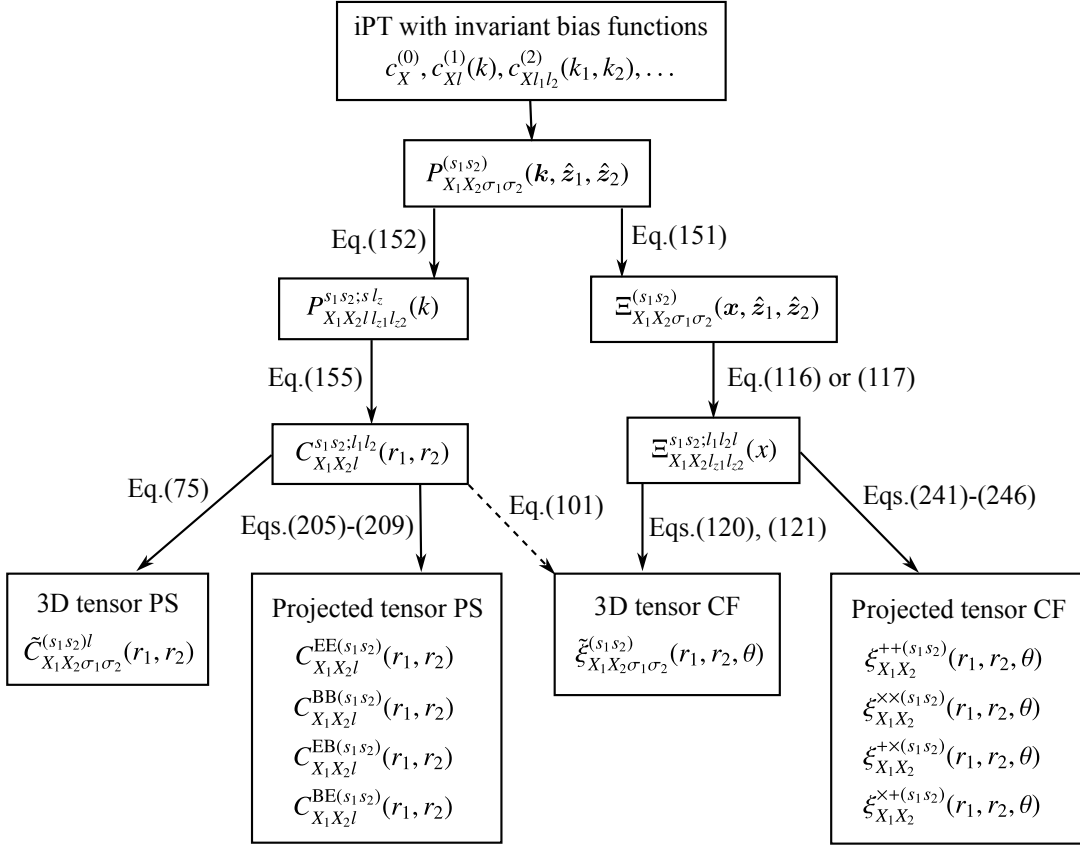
iPT with invariant bias functions
$c_X^{(0)}, c_{Xl}^{(1)}(k), c_{Xl_1l_2}^{(2)}(k_1, k_2), \ldots$

$P_{X_1X_2\sigma_1\sigma_2}^{(s_1s_2)}(\boldsymbol{k}, \hat{\boldsymbol{z}}_1, \hat{\boldsymbol{z}}_2)$

Eq.(152)

Eq.(151)

$P_{X_1X_2ll_{z1}l_{z2}}^{s_1s_2;sl_z}(k)$

$\Xi_{X_1X_2\sigma_1\sigma_2}^{(s_1s_2)}(\boldsymbol{x}, \hat{\boldsymbol{z}}_1, \hat{\boldsymbol{z}}_2)$

Eq.(155)

Eq.(116) or (117)

$C_{X_1X_2l}^{s_1s_2;l_1l_2}(r_1, r_2)$

$\Xi_{X_1X_2l_{z1}l_{z2}}^{s_1s_2;l_1l_2l}(x)$

Eq.(75)

Eqs.(205)-(209)

Eq.(101)

Eqs.(120), (121)

Eqs.(241)-(246)

3D tensor PS
$\tilde{C}_{X_1X_2\sigma_1\sigma_2}^{(s_1s_2)l}(r_1, r_2)$

Projected tensor PS
$C_{X_1X_2l}^{\mathrm{EE}(s_1s_2)}(r_1, r_2)$
$C_{X_1X_2l}^{\mathrm{BB}(s_1s_2)}(r_1, r_2)$
$C_{X_1X_2l}^{\mathrm{EB}(s_1s_2)}(r_1, r_2)$
$C_{X_1X_2l}^{\mathrm{BE}(s_1s_2)}(r_1, r_2)$

3D tensor CF
$\tilde{\xi}_{X_1X_2\sigma_1\sigma_2}^{(s_1s_2)}(r_1, r_2, \theta)$

Projected tensor CF
$\xi_{X_1X_2}^{++(s_1s_2)}(r_1, r_2, \theta)$
$\xi_{X_1X_2}^{\times\times(s_1s_2)}(r_1, r_2, \theta)$
$\xi_{X_1X_2}^{+\times(s_1s_2)}(r_1, r_2, \theta)$
$\xi_{X_1X_2}^{\times+(s_1s_2)}(r_1, r_2, \theta)$